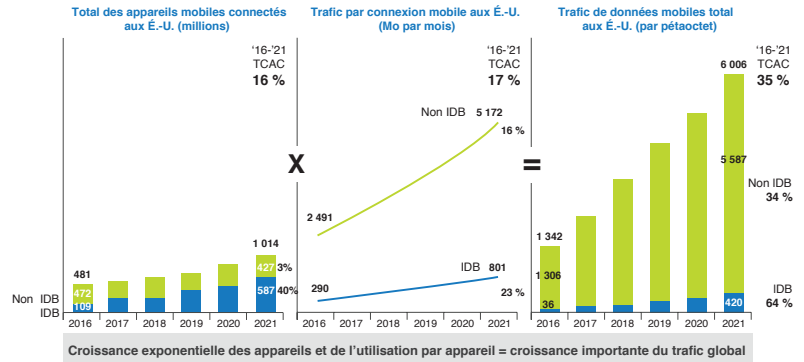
Total des appareils mobiles connectés aux É.-U. (millions)

'16-'21 TCAC
16 %

481
472
109
1 014
427
587
3%
40%

Non IDB
IDB

2016 2017 2018 2019 2020 2021

X

Trafic par connexion mobile aux É.-U. (Mo par mois)

'16-'21 TCAC
17 %

Non IDB
5 172
16 %
2 491

IDB
801
290
23 %

2016 2017 2018 2019 2020 2021

=

Trafic de données mobiles total aux É.-U. (par pétaoctet)

'16-'21 TCAC
35 %

6 006
5 587
1 342
1 306
36
420

Non IDB
34 %

IDB
64 %

2016 2017 2018 2019 2020 2021

Croissance exponentielle des appareils et de l'utilisation par appareil = croissance importante du trafic global